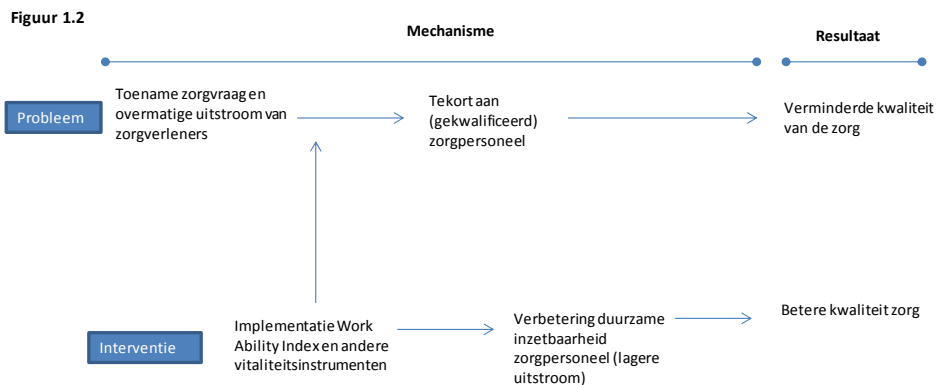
Figuur 1.2

Mechanisme

Resultaat

Probleem

Toename zorgvraag en overmatige uitstroom van zorgverleners

Tekort aan (gekwalificeerd) zorgpersoneel

Verminderde kwaliteit van de zorg

Interventie

Implementatie Work Ability Index en andere vitaliteitsinstrumenten

Verbetering duurzame inzetbaarheid zorgpersoneel (lagere uitstroom)

Betere kwaliteit zorg